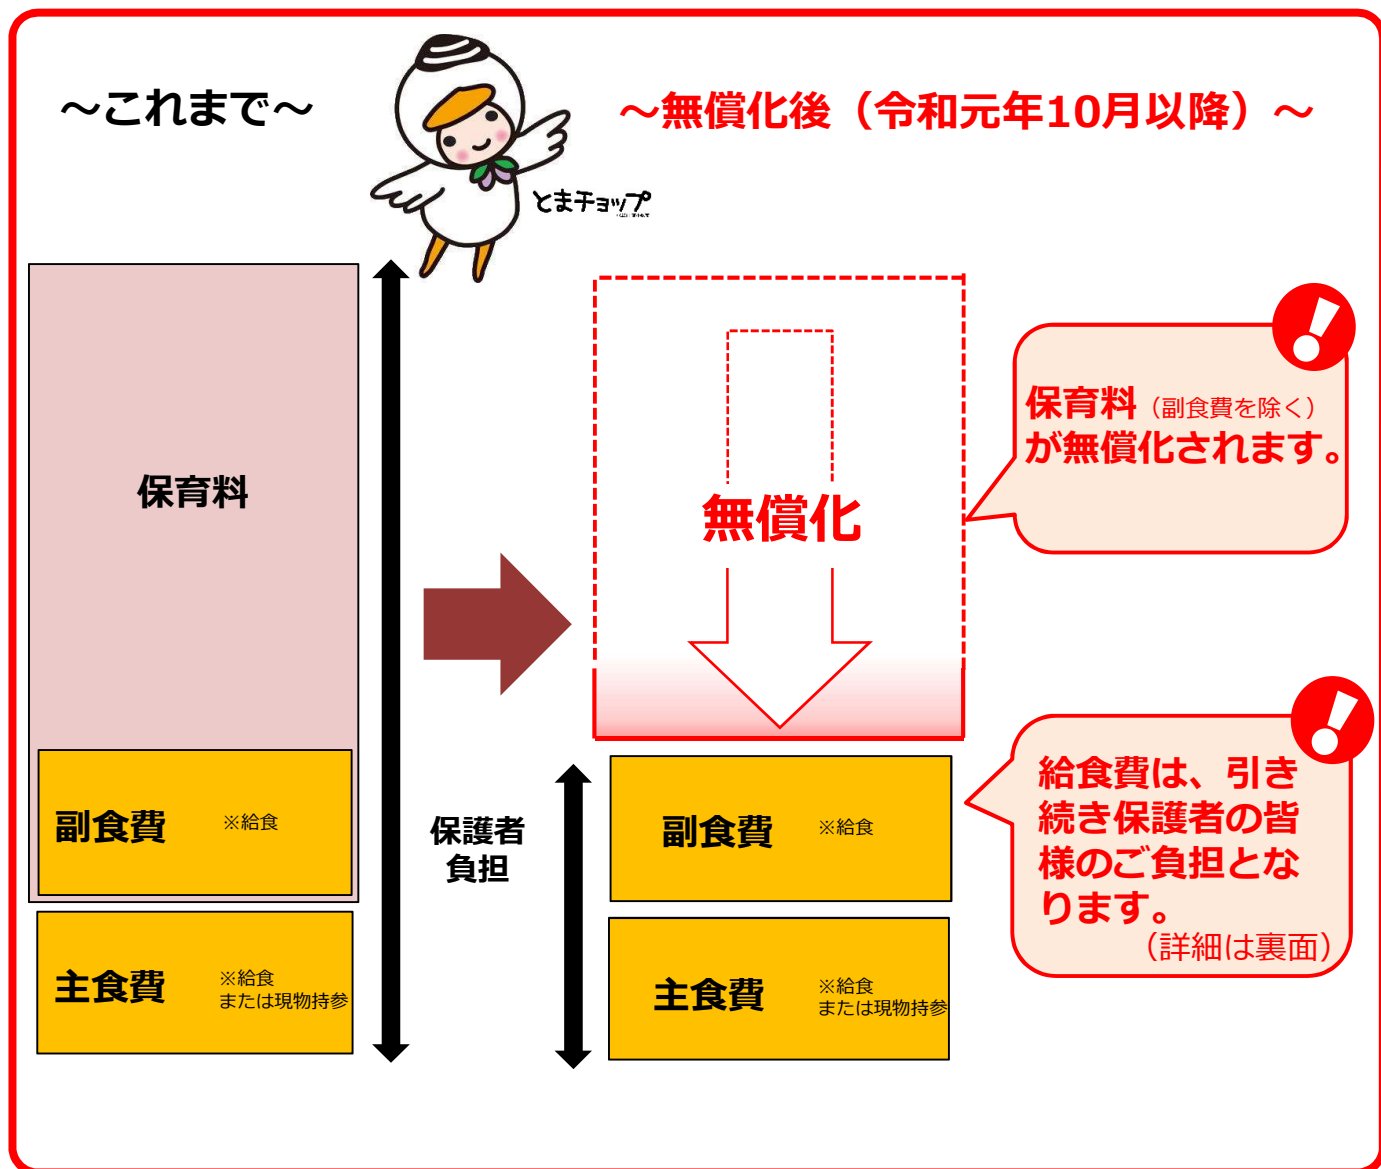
~これまで~

とまチョップ

~無償化後（令和元年10月以降）~

保育料

副食費 ※給食

主食費 ※給食 または現物持参

保護者負担

無償化

保育料（副食費を除く）が無償化されます。

副食費 ※給食

主食費 ※給食 または現物持参

給食費は、引き続き保護者の皆様のご負担となります。（詳細は裏面）